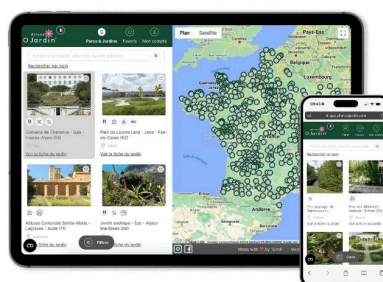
Allons Ô Jardin

Parcs & Jardins

Favoris

Mon compte

Rechercher par nom

Domaine de Chaalis - Sgu - Fontaine-Chaalis (60)

Voir la fiche du jardin

Parc du Louvre Lens - Lens - Pas-de-Calais (62)

Voir la fiche du jardin

Abbaye Cistercienne Sainte-Marie - Lagrasse - Aude (11)

Jardin exotique - Eze - Alpes-Maritimes (06)

Filtrer

Plan

Satellite

Pays-Bas

Luxembourg

Paris

France

Andorre

Made with ♥ by Tumill

09:41

apo.allonsojardin.com

Rechercher par nom

Filtrer